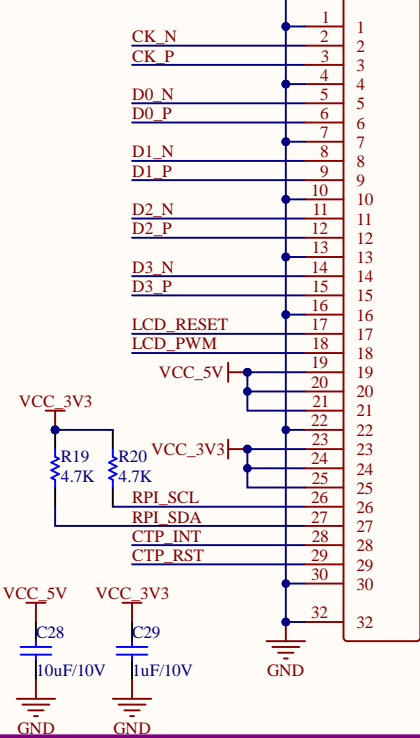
1 1
CK_N 2 2
CK_P 3 3
4 4
D0_N 5 5
D0_P 6 6
7 7
D1_N 8 8
D1_P 9 9
10 10
D2_N 11 11
D2_P 12 12
13 13
D3_N 14 14
D3_P 15 15
16 16
LCD_RESET 17 17
LCD_PWM 18 18
VCC_5V 19 19
20 20
21 21
22 22
VCC_3V3
VCC_3V3 23 23
24 24
25 25
R19 4.7K
R20 4.7K
RPI_SCL 26 26
RPI_SDA 27 27
CTP_INT 28 28
CTP_RST 29 29
30 30
32 32
GND
VCC_5V
C28
10uF/10V
GND
VCC_3V3
C29
1uF/10V
GND